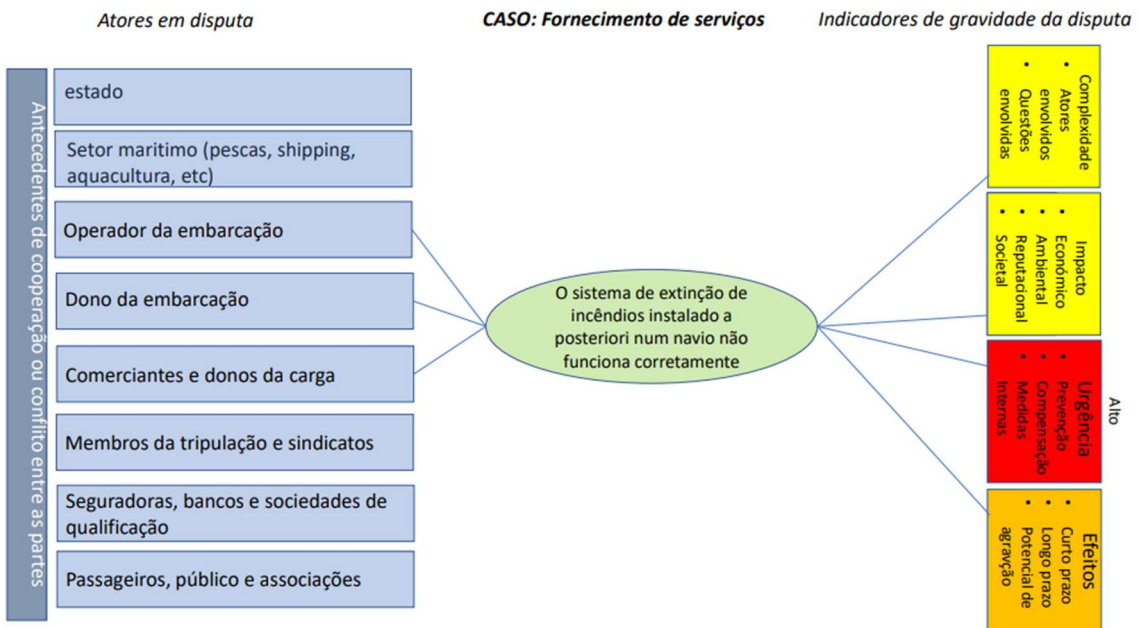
Atores em disputa

CASO: Fornecimento de serviços

Indicadores de gravidade da disputa

Antecedentes de cooperação ou conflito entre as partes

estado

Setor maritimo (pescas, shipping, aquacultura, etc)

Operador da embarcação

Dono da embarcação

Comerciantes e donos da carga

Membros da tripulação e sindicatos

Seguradoras, bancos e sociedades de qualificação

Passageiros, público e associações

O sistema de extinção de incêndios instalado a posteriori num navio não funciona corretamente

Complexidade
• Atores envolvidos
• Questões envolvidas

Impacto
• Económico
• Ambiental
• Reputacional
• Societal

Urgência
• Prevenção
• Compensação
• Medidas Internas

Alto

Efeitos
• Curto prazo
• Longo prazo
• Potencial de agravação